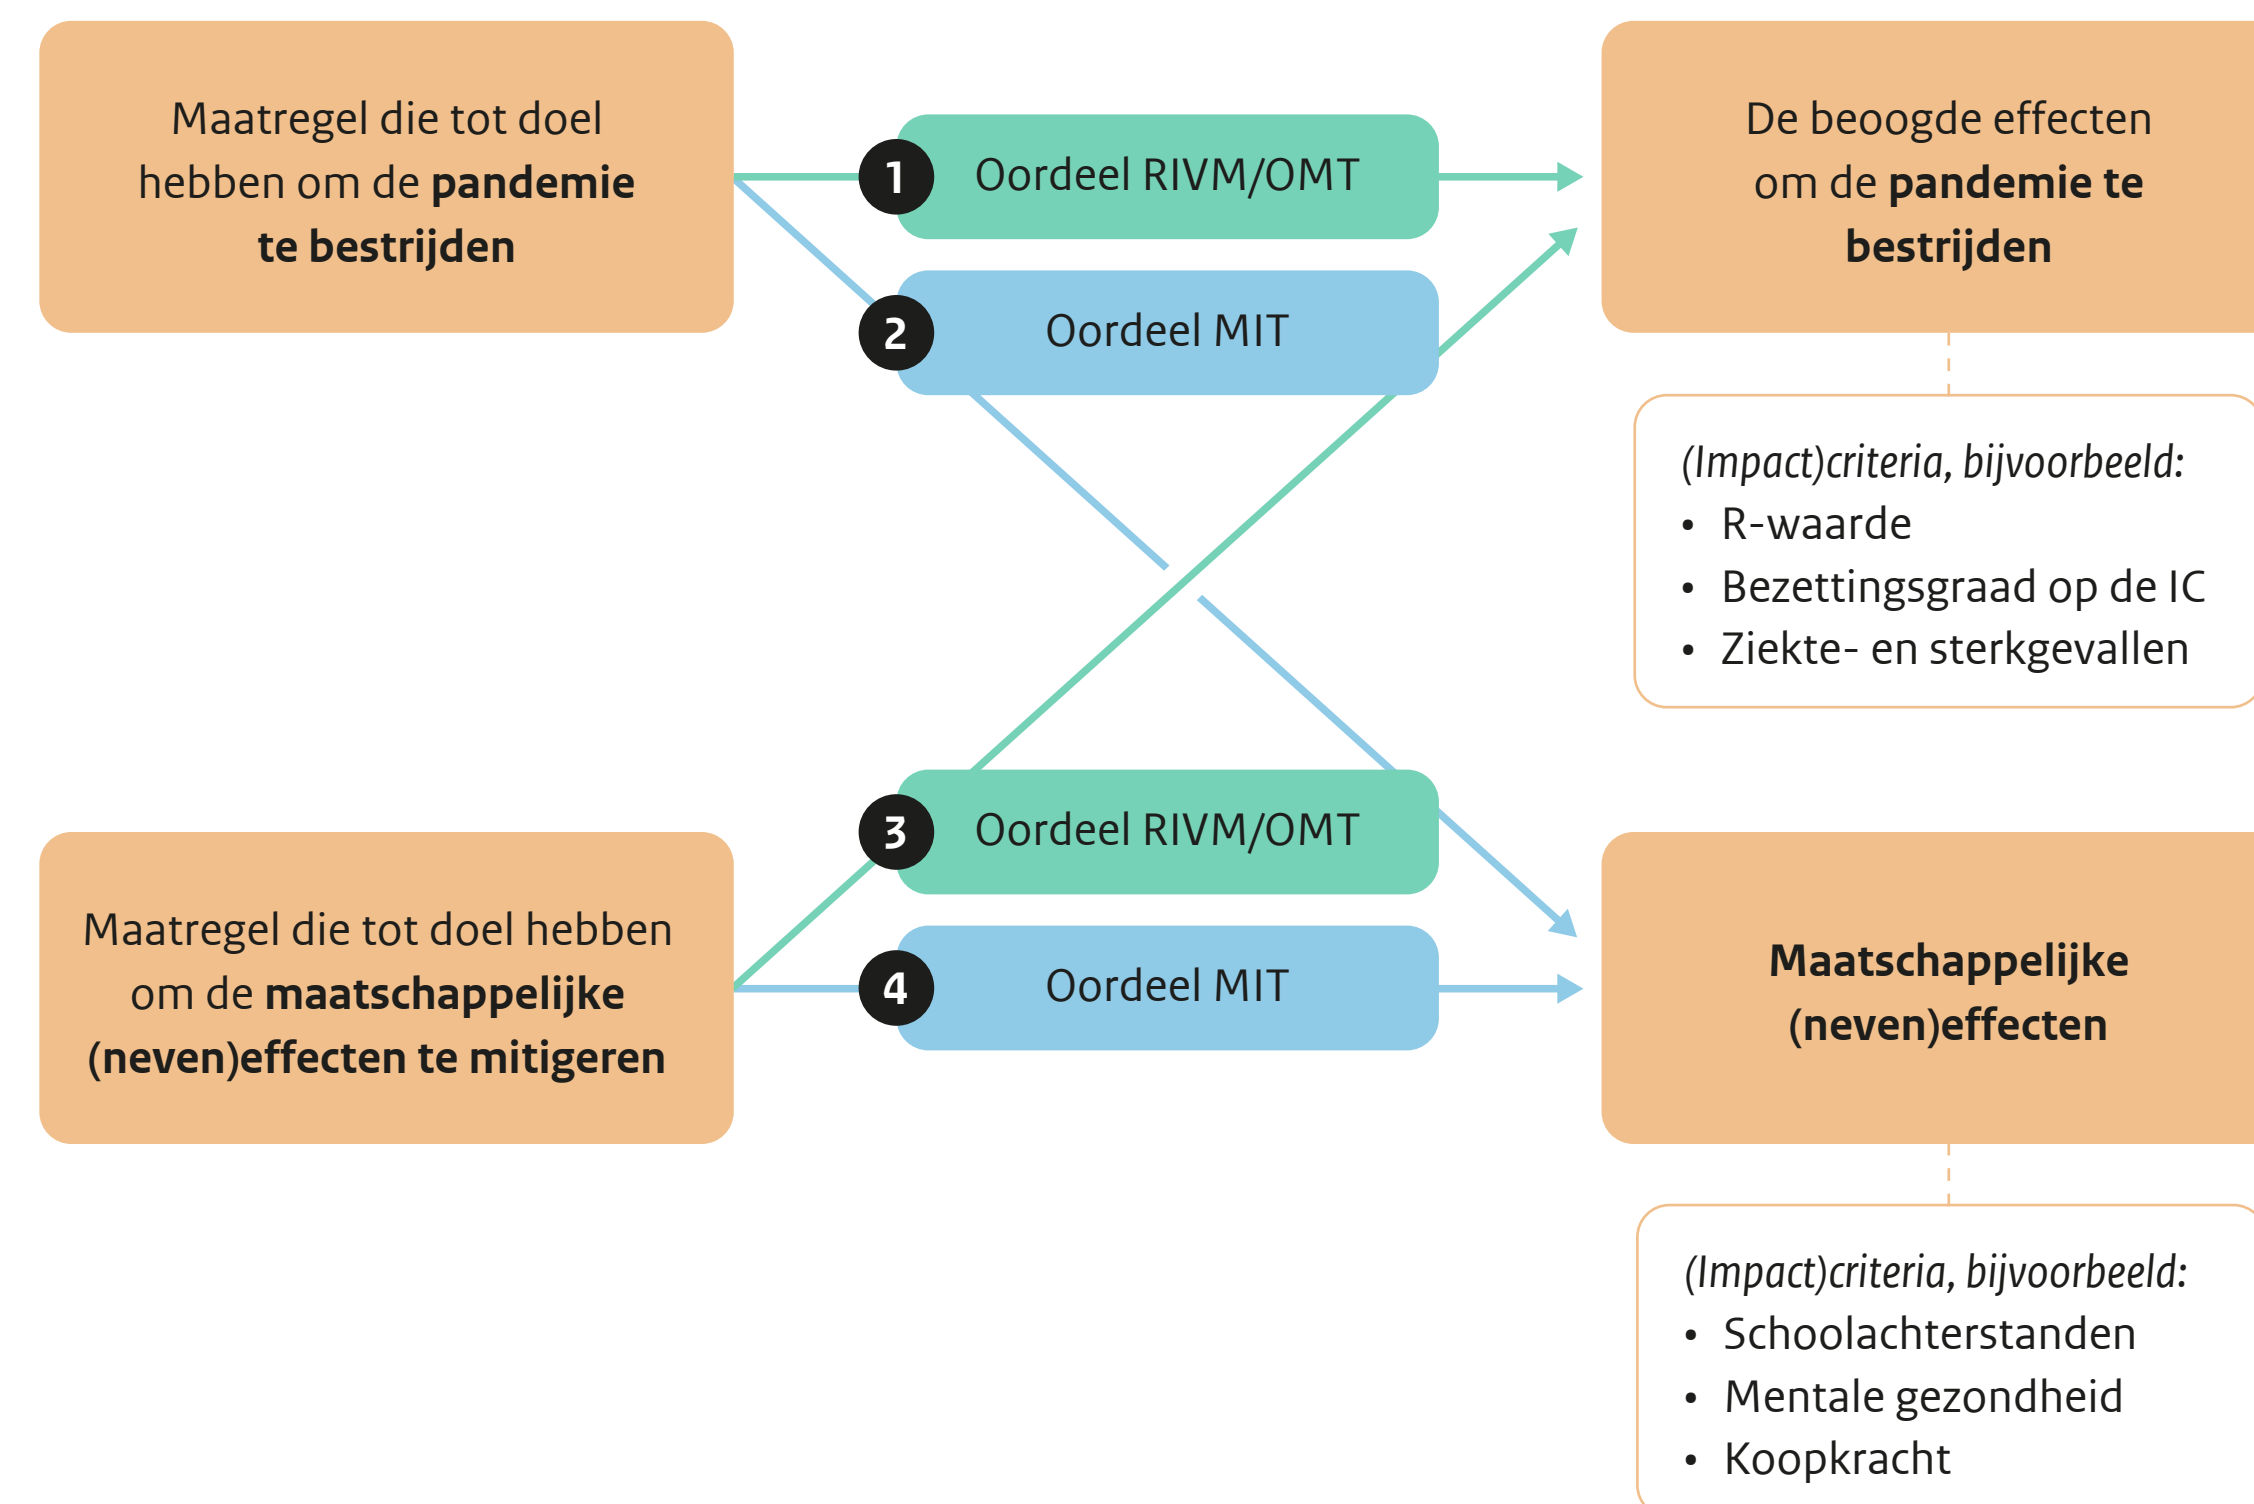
Maatregel die tot doel hebben om de **pandemie te bestrijden**

1 Oordeel RIVM/OMT

2 Oordeel MIT

De beoogde effecten om de **pandemie te bestrijden**

*(Impact)criteria, bijvoorbeeld:*
- R-waarde
- Bezettingsgraad op de IC
- Ziekte- en sterkgevallen

3 Oordeel RIVM/OMT

4 Oordeel MIT

Maatregel die tot doel hebben om de **maatschappelijke (neven)effecten te mitigeren**

**Maatschappelijke (neven)effecten**

*(Impact)criteria, bijvoorbeeld:*
- Schoolachterstanden
- Mentale gezondheid
- Koopkracht